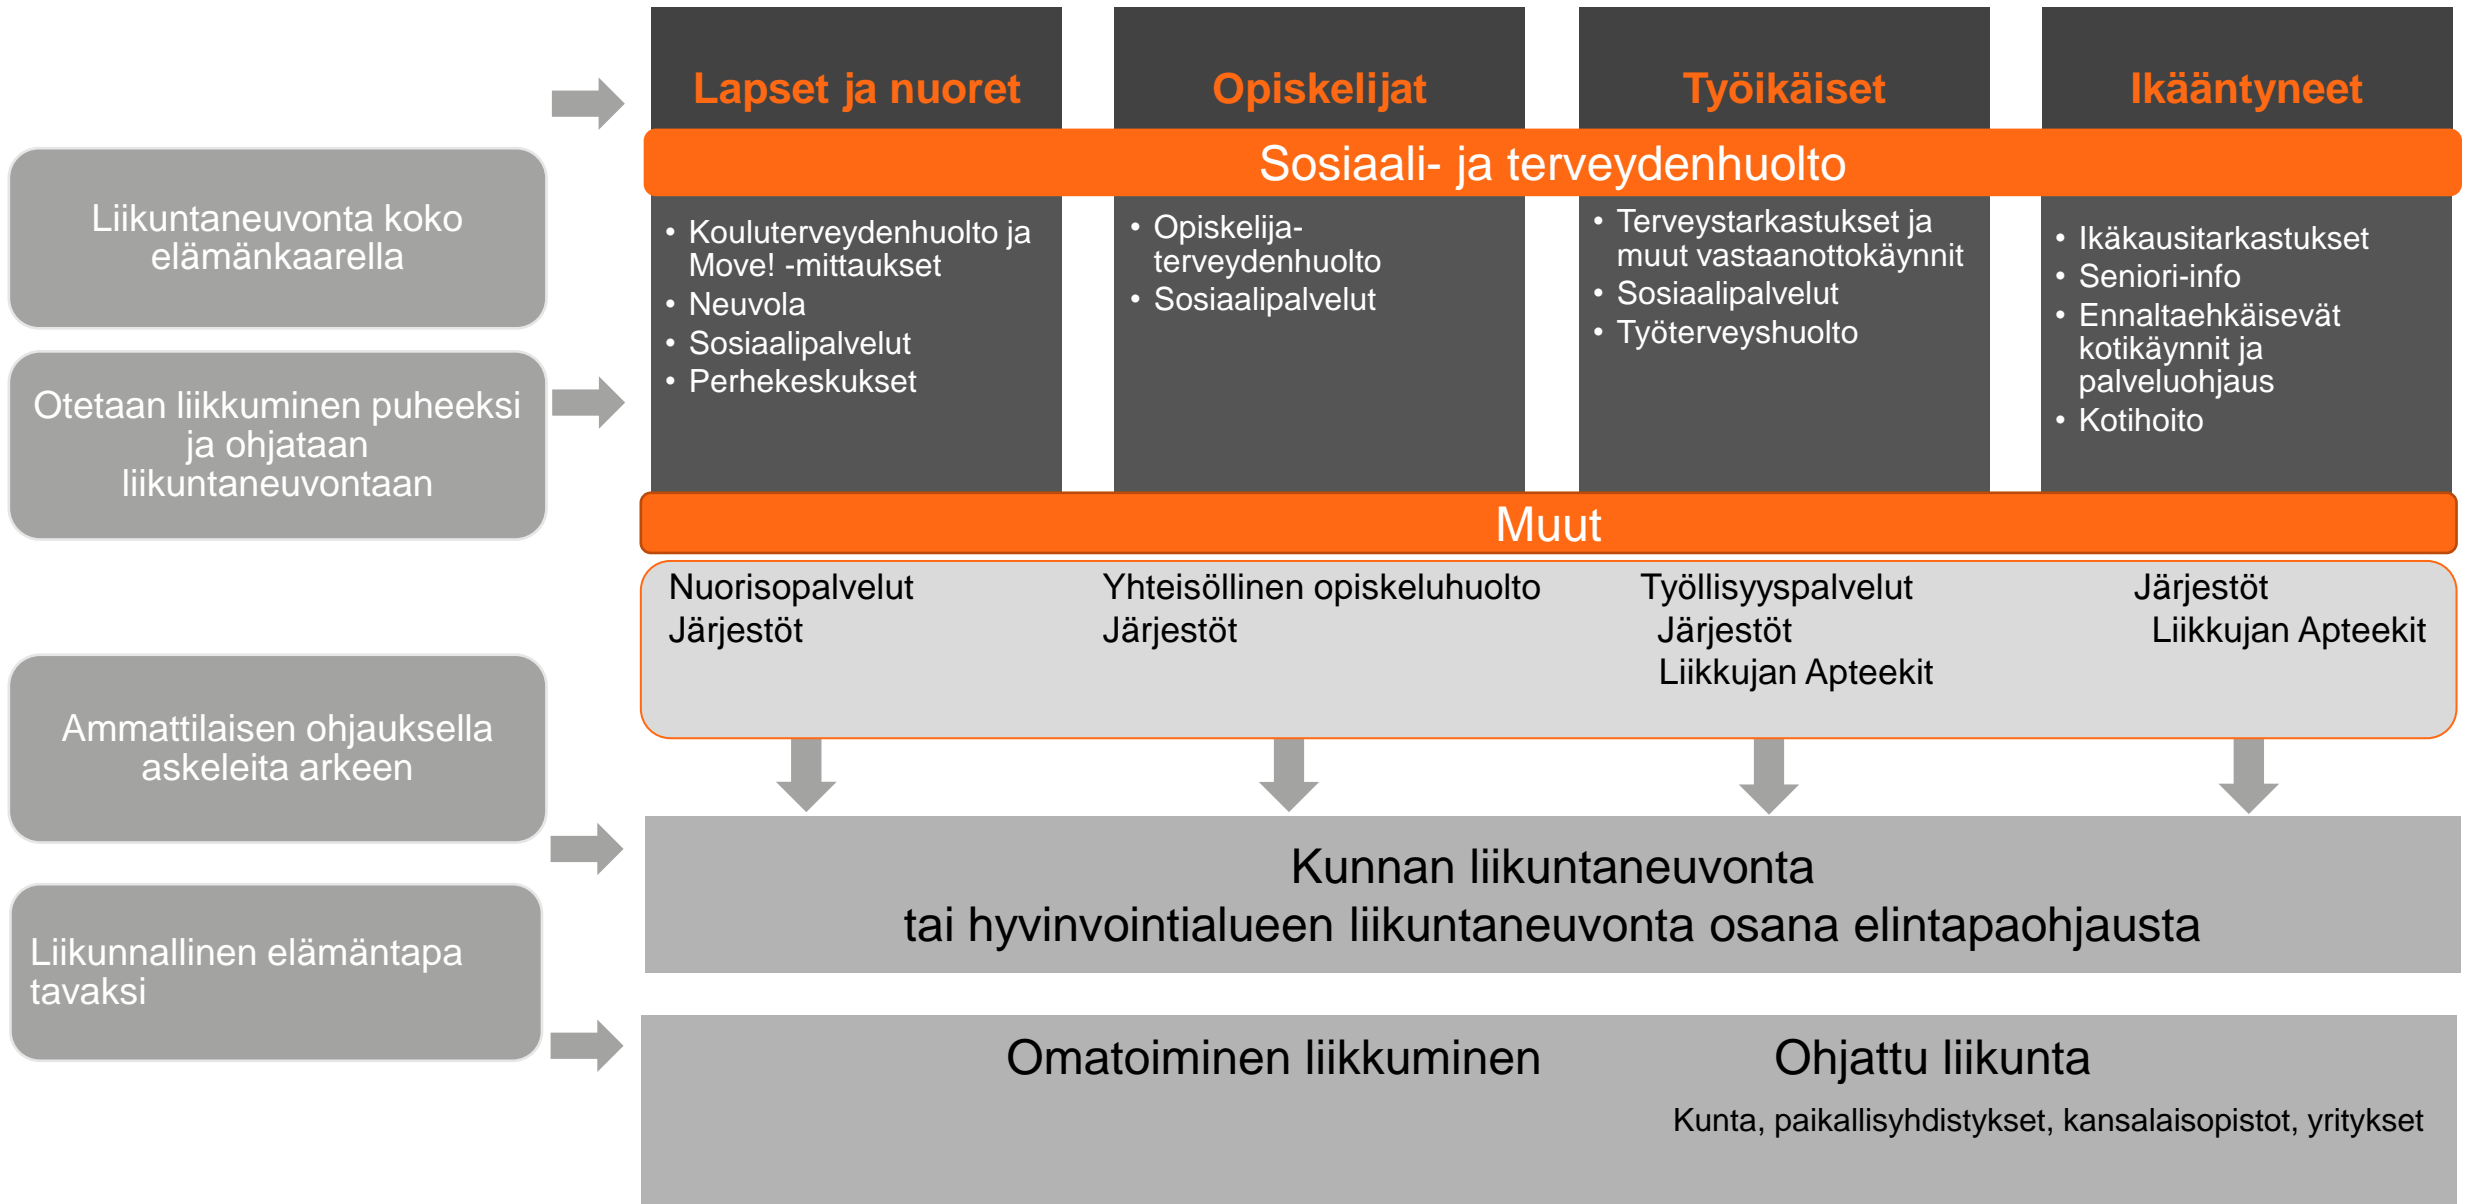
Liikuntaneuvonta koko elämänkaarella

Otetaan liikkuminen puheeksi ja ohjataan liikuntaneuvontaan

Ammattilaisen ohjauksella askeleita arkeen

Liikunnallinen elämäntapa tavaksi

Lapset ja nuoret

Opiskelijat

Työikäiset

Ikääntyneet

Sosiaali- ja terveydenhuolto

- Kouluterveydenhuolto ja Move! -mittaukset
- Neuvola
- Sosiaalipalvelut
- Perhekeskukset

- Opiskelija-terveydenhuolto
- Sosiaalipalvelut

- Terveystarkastukset ja muut vastaanottokäynnit
- Sosiaalipalvelut
- Työterveyshuolto

- Ikäkausitarkastukset
- Seniori-info
- Ennaltaehkäisevät kotikäynnit ja palveluohjaus
- Kotihoito

Muut

Nuorisopalvelut
Järjestöt

Yhteisöllinen opiskeluhuolto
Järjestöt

Työllisyyspalvelut
Järjestöt
Liikkujan Apteekit

Järjestöt
Liikkujan Apteekit

Kunnan liikuntaneuvonta
tai hyvinvointialueen liikuntaneuvonta osana elintapaohjausta

Omatoiminen liikkuminen

Ohjattu liikunta

Kunta, paikallisyhdistykset, kansalaisopistot, yritykset